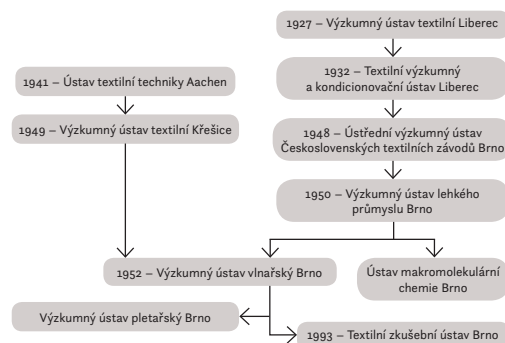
1927 – Výzkumný ústav textilní Liberec

1932 – Textilní výzkumný a kondicionovační ústav Liberec

1941 – Ústav textilní techniky Aachen

1949 – Výzkumný ústav textilní Křešice

1948 – Ústřední výzkumný ústav Československých textilních závodů Brno

1950 – Výzkumný ústav lehkého průmyslu Brno

1952 – Výzkumný ústav vlnařský Brno

Ústav makromolekulární chemie Brno

Výzkumný ústav pletařský Brno

1993 – Textilní zkušební ústav Brno